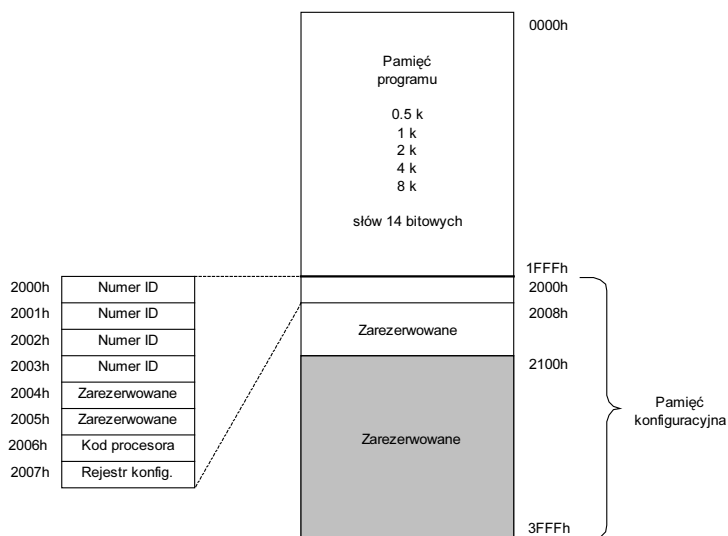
0000h

Pamięć programu

0.5 k
1 k
2 k
4 k
8 k

słów 14 bitowych

1FFFh

| 2000h | Numer ID |
|---|---|
| 2001h | Numer ID |
| 2002h | Numer ID |
| 2003h | Numer ID |
| 2004h | Zarezerwowane |
| 2005h | Zarezerwowane |
| 2006h | Kod procesora |
| 2007h | Rejestr konfig. |

2000h

Zarezerwowane

2008h

2100h

Zarezerwowane

3FFFh

Pamięć konfiguracyjna